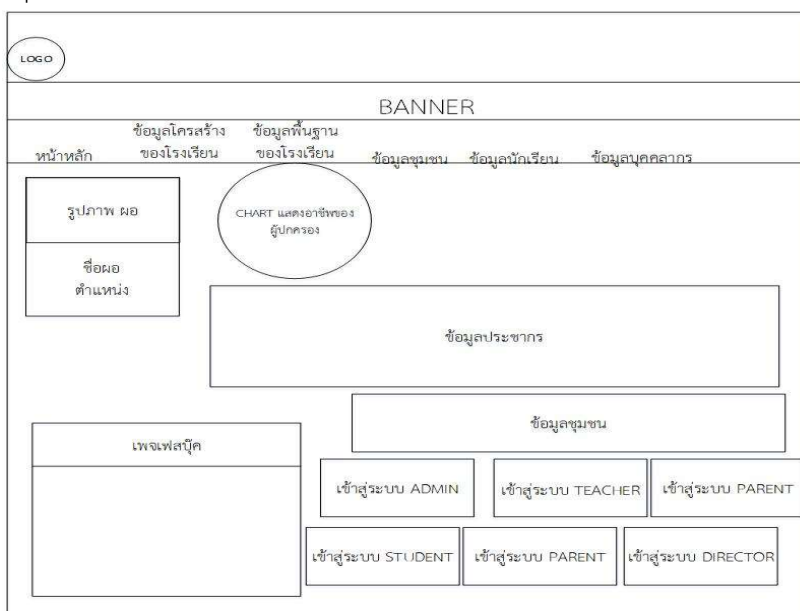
LOGO

BANNER

หน้าหลัก ข้อมูลโครงสร้างของโรงเรียน ข้อมูลพื้นฐานของโรงเรียน ข้อมูลชุมชน ข้อมูลนักเรียน ข้อมูลบุคลากร

รูปภาพ ผอ

ชื่อผอ
ตำแหน่ง

CHART แสดงอาชีพของผู้ปกครอง

ข้อมูลประชากร

ข้อมูลชุมชน

เพจเฟสบุ๊ค

เข้าสู่ระบบ ADMIN

เข้าสู่ระบบ TEACHER

เข้าสู่ระบบ PARENT

เข้าสู่ระบบ STUDENT

เข้าสู่ระบบ PARENT

เข้าสู่ระบบ DIRECTOR